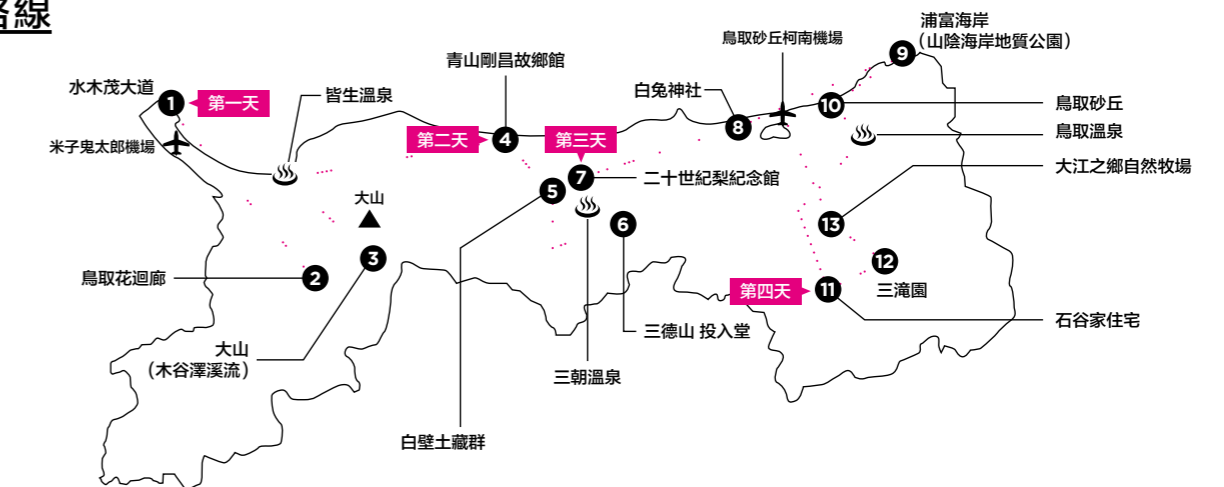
路線

水木茂大道
1 第一天
米子鬼太郎機場
皆生溫泉
大山
2 鳥取花迴廊
3 大山（木谷澤溪流）
青山剛昌故鄉館
第二天 4
第三天 7 二十世紀梨紀念館
5 白壁土藏群
6 三德山 投入堂
三朝溫泉
白兔神社 8
鳥取砂丘柯南機場
浦富海岸（山陰海岸地質公園）9
10 鳥取砂丘
鳥取溫泉
大江之鄉自然牧場 13
12 三滝園
第四天 11 石谷家住宅